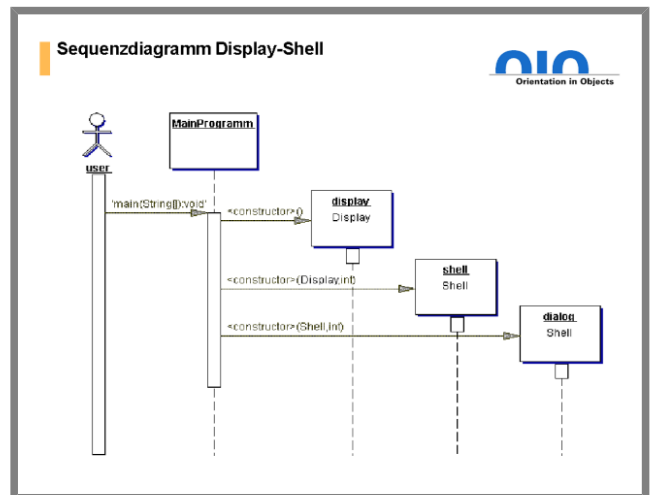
Sequenzdiagramm Display-Shell

oio
Orientation in Objects

user

MainProgramm

'main(String[]):void'

<constructor>()

display
Display

<constructor>(Display,int)

shell
Shell

<constructor>(Shell,int)

dialog
Shell